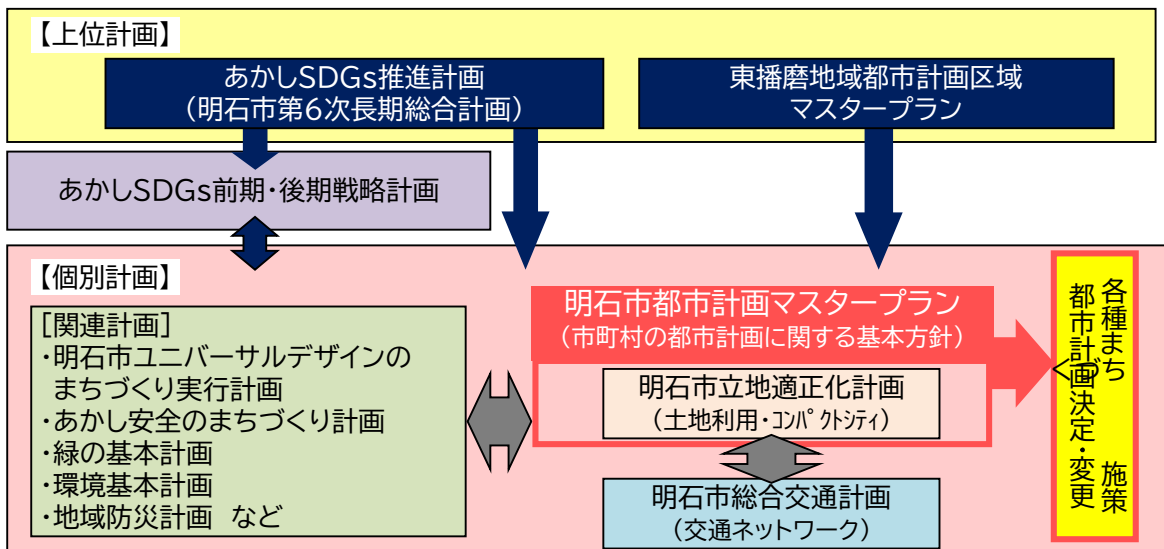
【上位計画】

あかしSDGs推進計画
（明石市第6次長期総合計画）

東播磨地域都市計画区域
マスタープラン

あかしSDGs前期・後期戦略計画

【個別計画】

［関連計画］
・明石市ユニバーサルデザインのまちづくり実行計画
・あかし安全のまちづくり計画
・緑の基本計画
・環境基本計画
・地域防災計画　など

明石市都市計画マスタープラン
（市町村の都市計画に関する基本方針）

明石市立地適正化計画
（土地利用・コンパクトシティ）

明石市総合交通計画
（交通ネットワーク）

各種まち施策
都市計画決定・変更